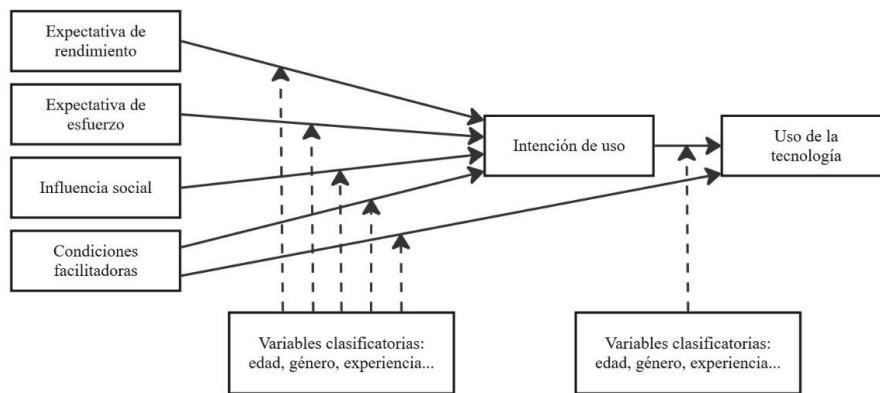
Expectativa de rendimiento

Expectativa de esfuerzo

Influencia social

Condiciones facilitadoras

Intención de uso

Uso de la tecnología

Variables clasificatorias: edad, género, experiencia...

Variables clasificatorias: edad, género, experiencia...